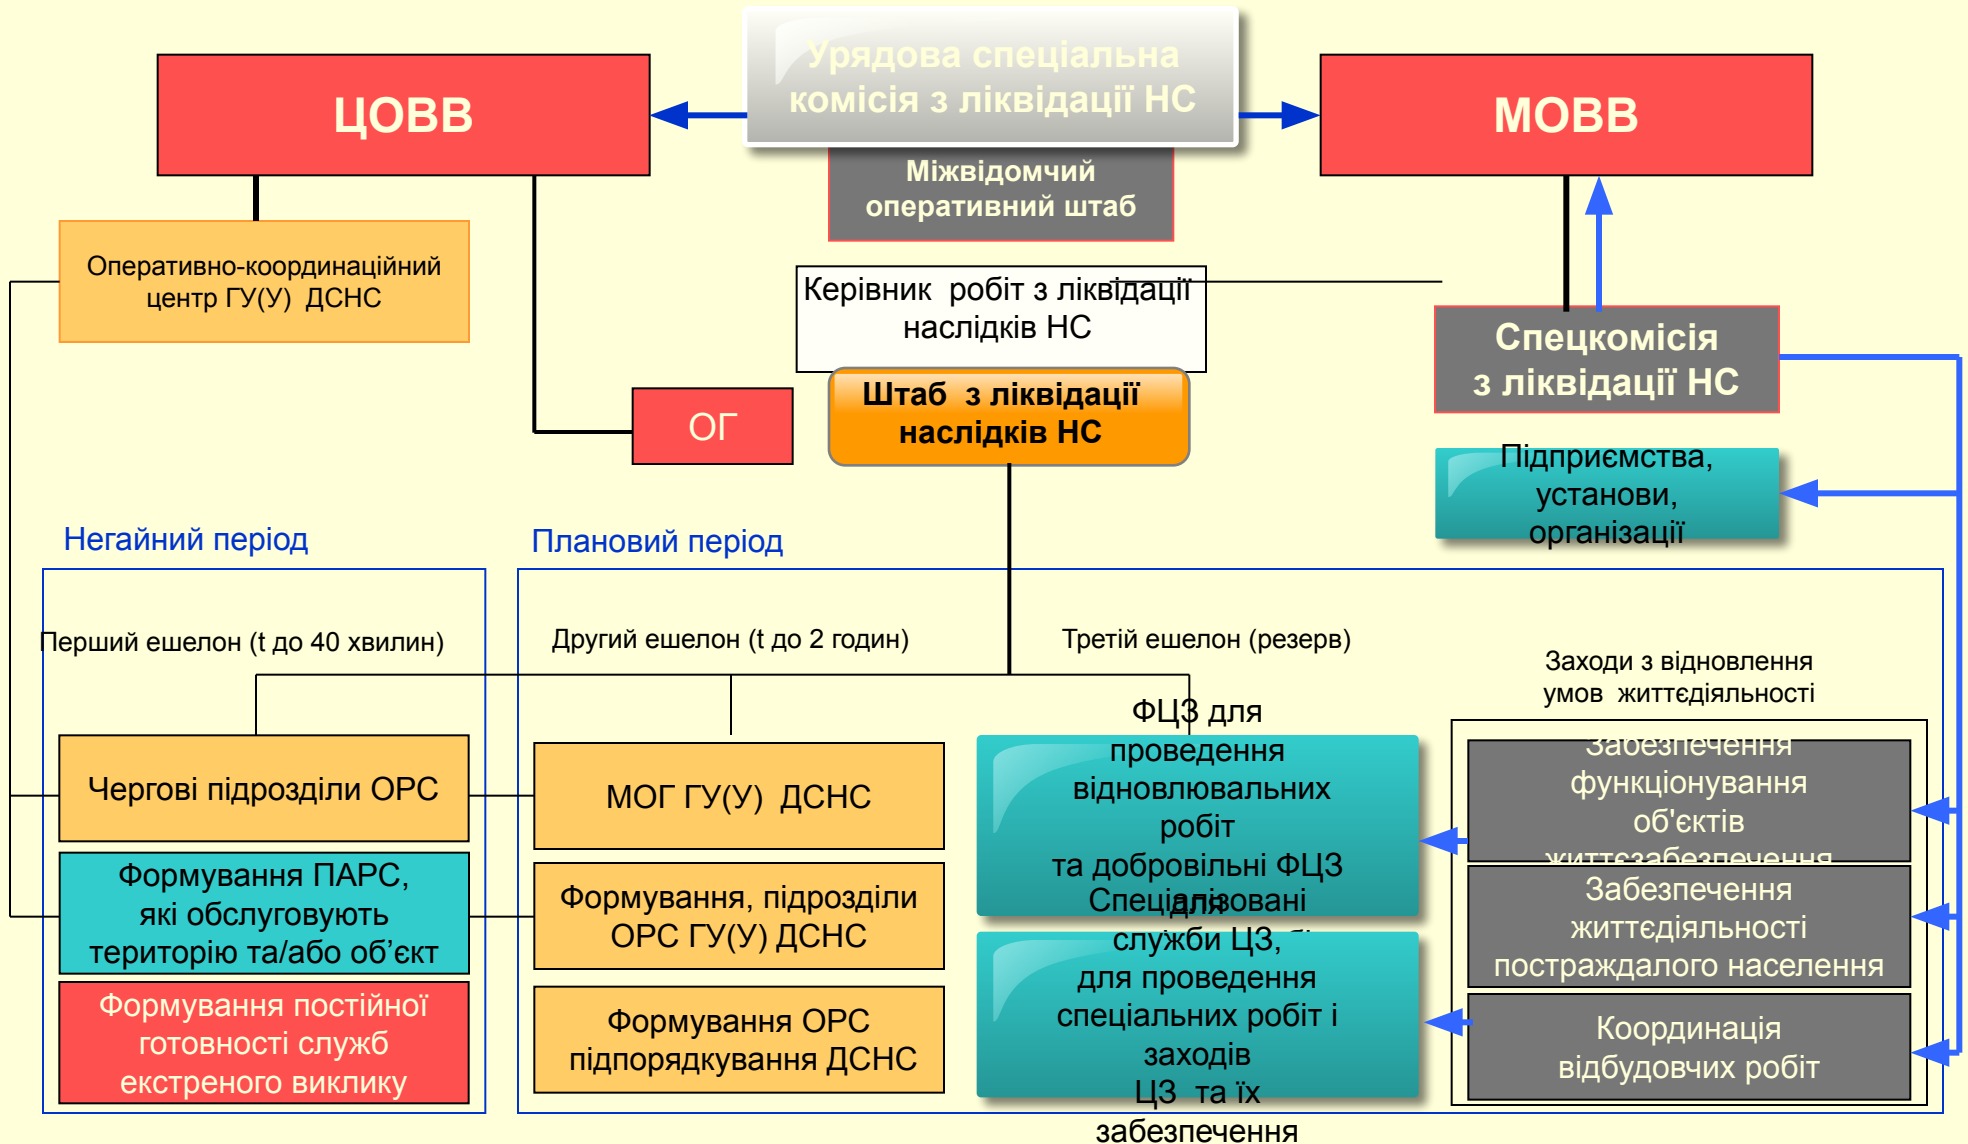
Урядова спеціальна комісія з ліквідації НС

ЦОВВ

МОВВ

Міжвідомчий оперативний штаб

Оперативно-координаційний центр ГУ(У) ДСНС

Керівник робіт з ліквідації наслідків НС

Спецкомісія з ліквідації НС

Штаб з ліквідації наслідків НС

ОГ

Підприємства, установи, організації

Негайний період

Плановий період

Перший ешелон (t до 40 хвилин)

Другий ешелон (t до 2 годин)

Третій ешелон (резерв)

Заходи з відновлення умов життєдіяльності

Чергові підрозділи ОРС

МОГ ГУ(У) ДСНС

ФЦЗ для проведення відновлювальних робіт та добровільні ФЦЗ

Забезпечення функціонування об'єктів життєзабезпечення

Формування ПАРС, які обслуговують територію та/або об’єкт

Формування, підрозділи ОРС ГУ(У) ДСНС

Спеціалізовані служби ЦЗ, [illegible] для проведення спеціальних робіт і заходів ЦЗ та їх забезпечення

Забезпечення життєдіяльності постраждалого населення

Формування постійної готовності служб екстреного виклику

Формування ОРС підпорядкування ДСНС

Координація відбудовчих робіт